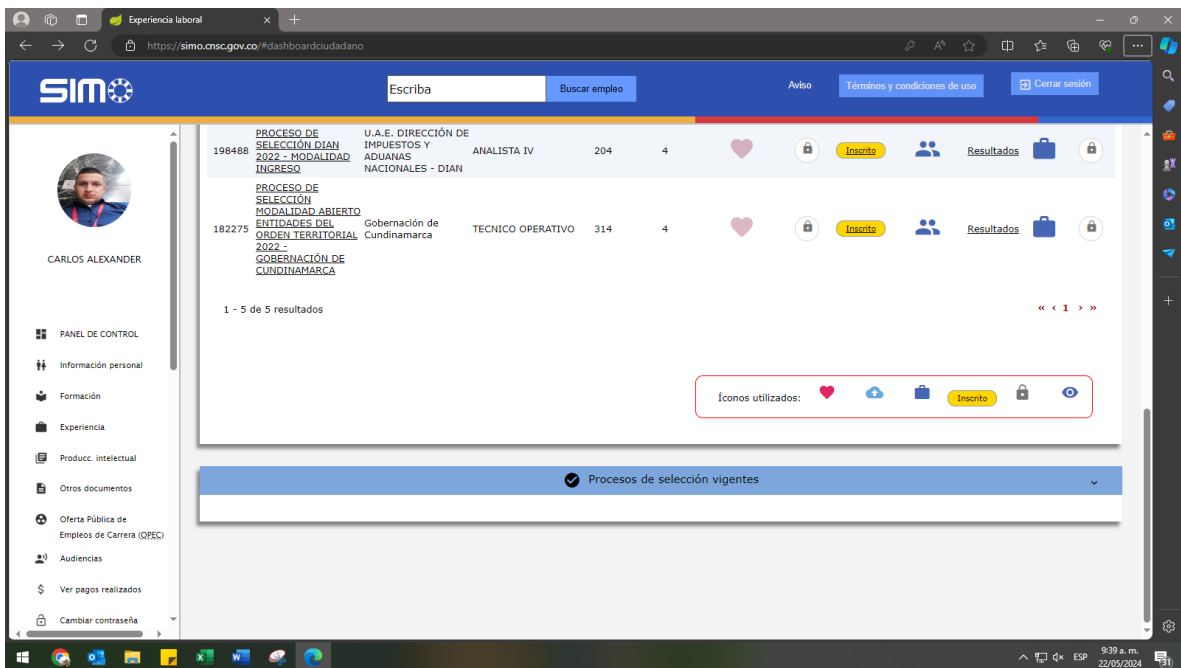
Experiencia laboral

https://simo.cnsc.gov.co/#dashboardciudadano

SIMO

Escriba

Buscar empleo

Aviso

Términos y condiciones de uso

Cerrar sesión

CARLOS ALEXANDER

PANEL DE CONTROL

Información personal

Formación

Experiencia

Producc. intelectual

Otros documentos

Oferta Pública de Empleos de Carrera (OPEC)

Audiencias

Ver pagos realizados

Cambiar contraseña

| | | | | | | | | | | | |
|---|---|---|---|---|---|---|---|---|---|---|---|
| 198488 | PROCESO DE SELECCIÓN DIAN 2022 - MODALIDAD INGRESO | U.A.E. DIRECCIÓN DE IMPUESTOS Y ADUANAS NACIONALES - DIAN | ANALISTA IV | 204 | 4 | | | Inscrito | | Resultados | |
| 182275 | PROCESO DE SELECCIÓN MODALIDAD ABIERTO ENTIDADES DEL ORDEN TERRITORIAL 2022 - GOBERNACIÓN DE CUNDINAMARCA | Gobernación de Cundinamarca | TECNICO OPERATIVO | 314 | 4 | | | Inscrito | | Resultados | |

1 - 5 de 5 resultados

« ‹ 1 › »

Íconos utilizados:

Inscrito

Procesos de selección vigentes

ESP

9:39 a. m.
22/05/2024

31